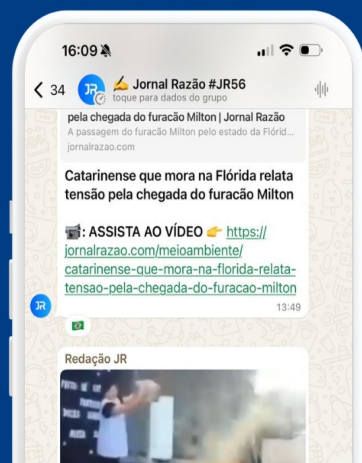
16:09

< 34 ✍️ Jornal Razão #JR56
toque para dados do grupo

pela chegada do furacão Milton | Jornal Razão
A passagem do furacão Milton pelo estado da Flórid...
jornalrazao.com

Catarinense que mora na Flórida relata tensão pela chegada do furacão Milton

📹: ASSISTA AO VÍDEO 👉 https://jornalrazao.com/meioambiente/catarinense-que-mora-na-florida-relata-tensao-pela-chegada-do-furacao-milton

13:49

JR

🇧🇷

Redação JR